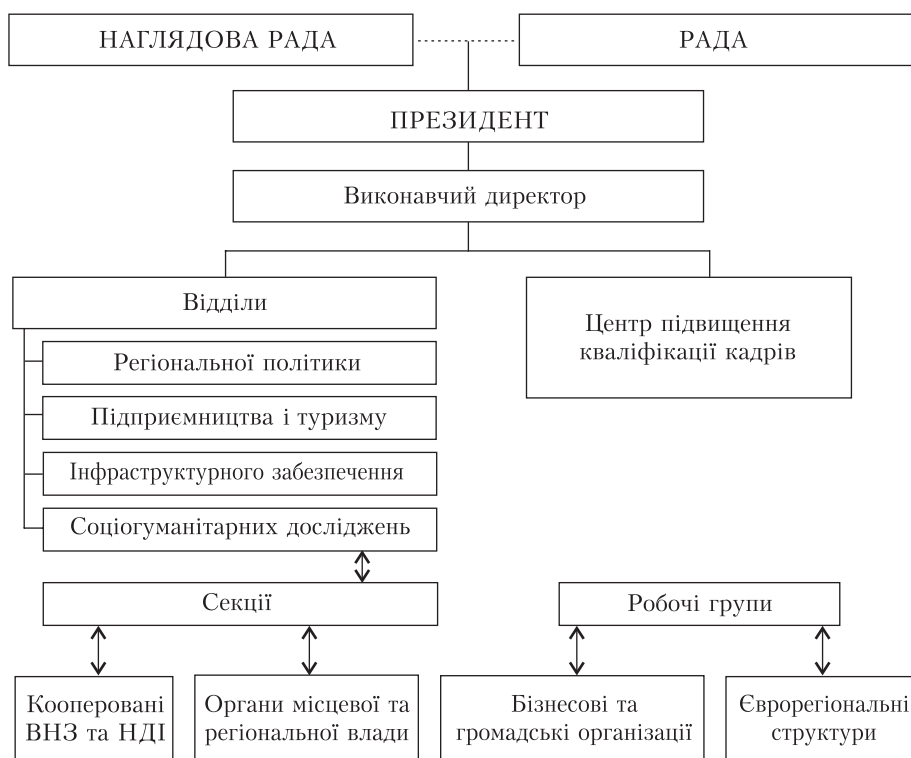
НАГЛЯДОВА РАДА

РАДА

ПРЕЗИДЕНТ

Виконавчий директор

Відділи

Регіональної політики

Підприємництва і туризму

Інфраструктурного забезпечення

Соціогуманітарних досліджень

Центр підвищення кваліфікації кадрів

Секції

Робочі групи

Кооперовані ВНЗ та НДІ

Органи місцевої та регіональної влади

Бізнесові та громадські організації

Єврорегіональні структури